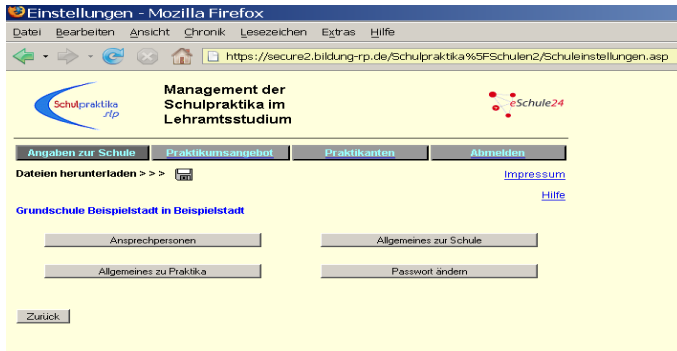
Einstellungen - Mozilla Firefox

Datei Bearbeiten Ansicht Chronik Lesezeichen Extras Hilfe

https://secure2.bildung-rp.de/Schulpraktika%5FSchulen2/Schuleinstellungen.asp

Schulpraktika rlp

Management der Schulpraktika im Lehramtsstudium

eSchule24

Angaben zur Schule | Praktikumsangebot | Praktikanten | Abmelden

Dateien herunterladen > > >

Impressum

Hilfe

Grundschule Beispielstadt in Beispielstadt

Ansprechpersonen

Allgemeines zur Schule

Allgemeines zu Praktika

Passwort ändern

Zurück